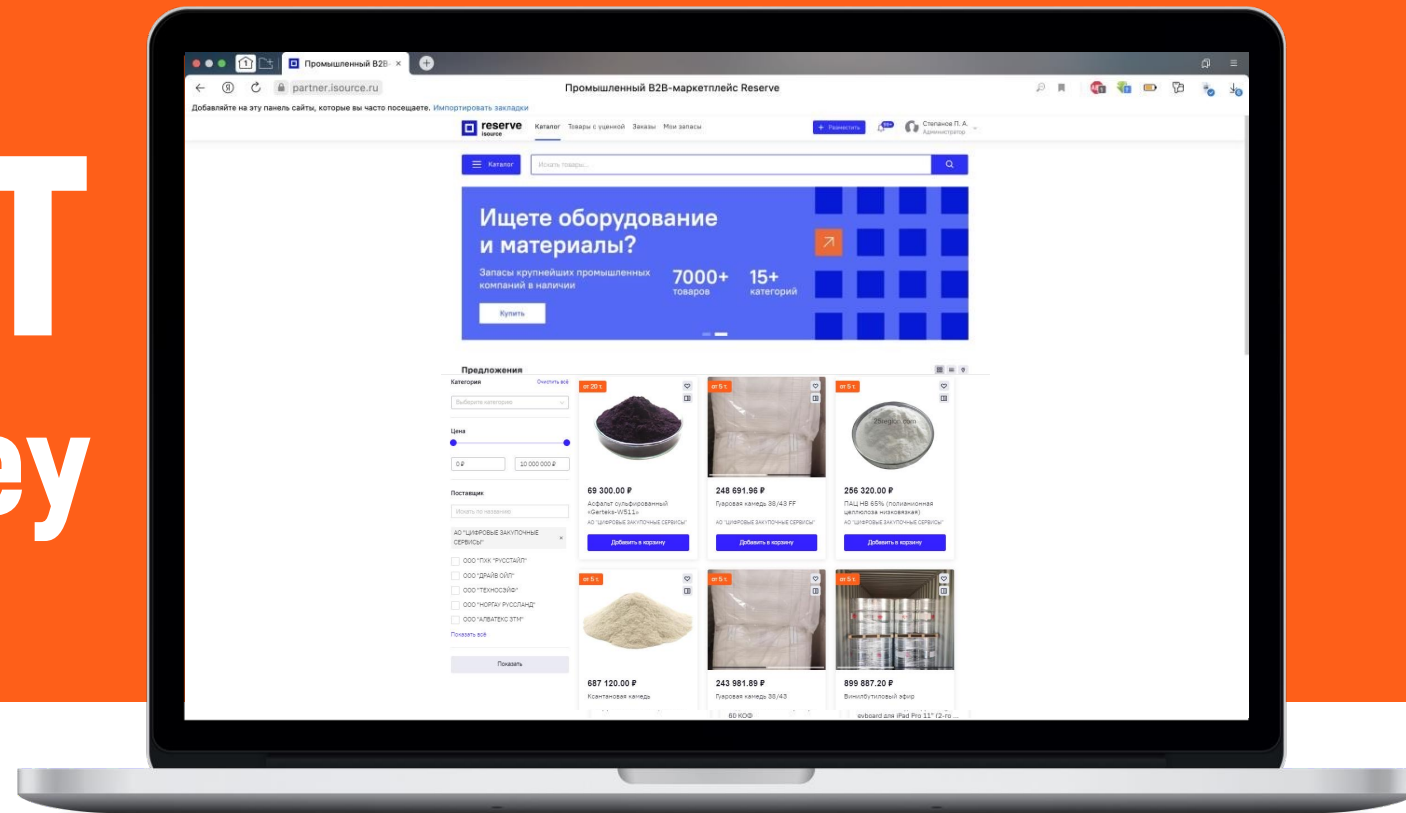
T

ey

Промышленный B2B ×

partner.isource.ru

Промышленный B2B-маркетплейс Reserve

Добавляйте на эту панель сайты, которые вы часто посещаете. Импортировать закладки

reserve isource

Каталог Товары с уценкой Заказы Мои запасы

+ Разместить

99+

Степанов П. А. Администратор

Каталог

Искать товары...

Ищете оборудование и материалы?

Запасы крупнейших промышленных компаний в наличии

7000+ товаров

15+ категорий

Купить

Предложения

Категория

Очистить всё

Выберите категорию

Цена

0 ₽

10 000 000 ₽

Поставщик

Искать по названию

АО "ЦИФРОВЫЕ ЗАКУПОЧНЫЕ СЕРВИСЫ"

ООО "ТХК "РУССТАЙЛ"

ООО "ДРАЙВ ОЙЛ"

ООО "ТЕХНОСЭЙФ"

ООО "НОРТАУ РУССЛАНД"

ООО "АЛВАТЕКС 3ТМ"

Показать всё

Показать

от 20 т.

69 300.00 ₽

Асфальт сульфированный «Gerteka-W511»

АО "ЦИФРОВЫЕ ЗАКУПОЧНЫЕ СЕРВИСЫ"

Добавить в корзину

от 5 т.

248 691.96 ₽

Гуаровая камедь 38/43 FF

АО "ЦИФРОВЫЕ ЗАКУПОЧНЫЕ СЕРВИСЫ"

Добавить в корзину

от 5 т.

256 320.00 ₽

ПАЦ НВ 65% (полианионная целлюлоза низковязкая)

АО "ЦИФРОВЫЕ ЗАКУПОЧНЫЕ СЕРВИСЫ"

Добавить в корзину

от 5 т.

687 120.00 ₽

Ксантановая камедь

от 5 т.

243 981.89 ₽

Гуаровая камедь 38/43

от 5 т.

899 887.20 ₽

Винилбутиловый эфир

80 КОФ

eyboard для iPad Pro 11" (2-го ...